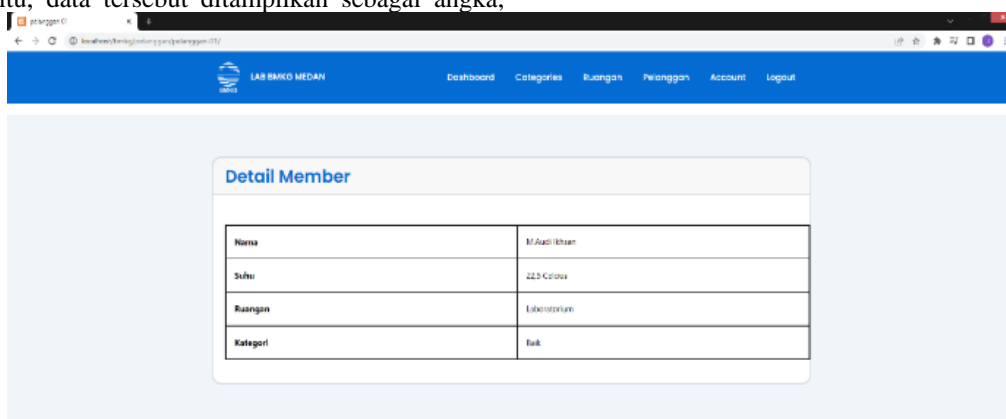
itu, data tersebut ditampilkan sebagai angka,

pelanggan CI

localhost/bmkg/pelanggan/pelanggan/l1/

LAB BMKG MEDAN

Dashboard Categories Ruangan Pelanggan Account Logout

Detail Member

| Nama | M.Audi Ikhsan |
|---|---|
| Suhu | 22.5 Celcius |
| Ruangan | Laboratorium |
| Kategori | Baik |